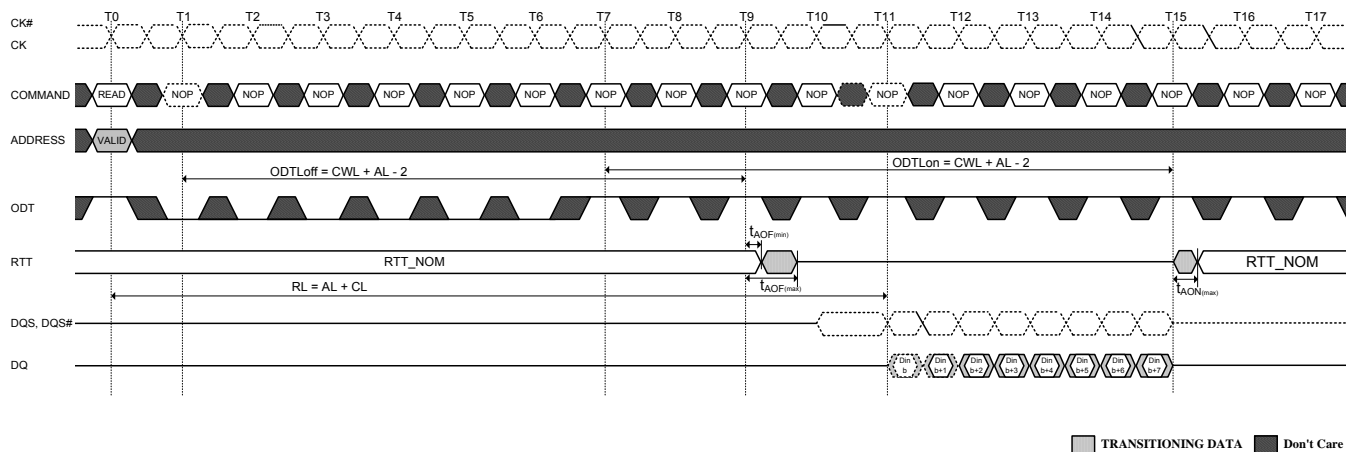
T0 T1 T2 T3 T4 T5 T6 T7 T8 T9 T10 T11 T12 T13 T14 T15 T16 T17

CK#
CK

COMMAND READ NOP NOP NOP NOP NOP NOP NOP NOP NOP NOP NOP NOP NOP NOP NOP NOP

ADDRESS VALID

ODTLoff = CWL + AL - 2
ODTLon = CWL + AL - 2

ODT

$t_{AOF(min)}$

RTT RTT_NOM RTT_NOM

RL = AL + CL

$t_{AOF(max)}$

$t_{AON(max)}$

DQS, DQS#

DQ Din b Din b+1 Din b+2 Din b+3 Din b+4 Din b+5 Din b+6 Din b+7

TRANSITIONING DATA Don't Care